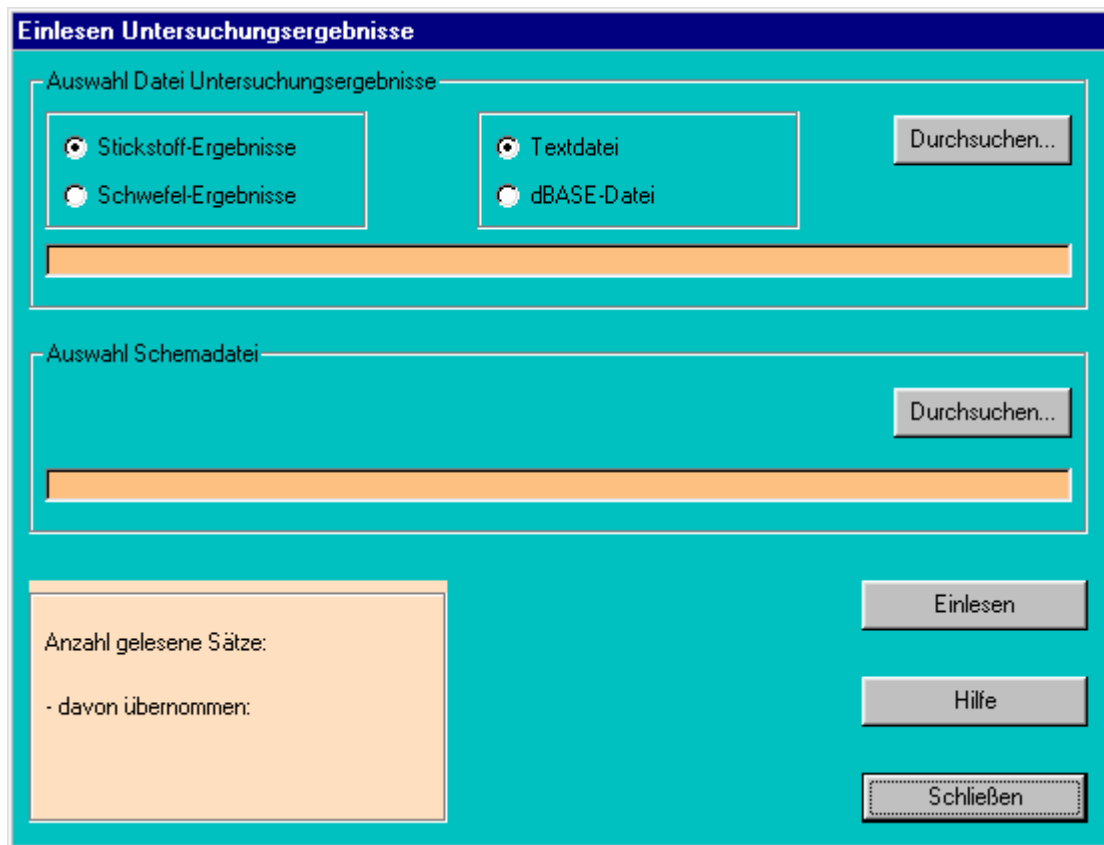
Einlesen Untersuchungsergebnisse

Auswahl Datei Untersuchungsergebnisse

Stickstoff-Ergebnisse

Schwefel-Ergebnisse

Textdatei

dBASE-Datei

Durchsuchen...

Auswahl Schemadatei

Durchsuchen...

Anzahl gelesene Sätze:

- davon übernommen:

Einlesen

Hilfe

Schließen